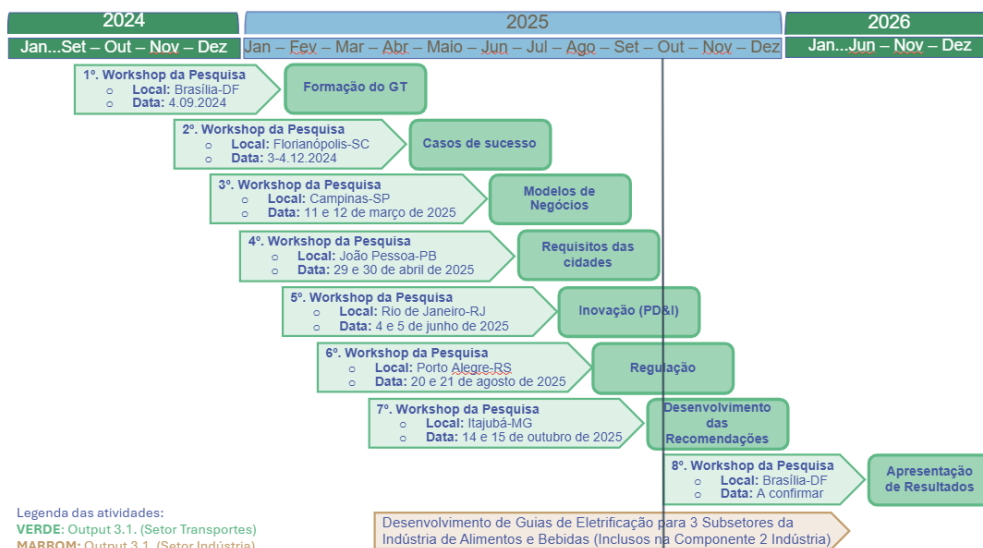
2024

Jan...Set – Out – Nov – Dez

2025

Jan – Fev – Mar – Abr – Maio – Jun – Jul – Ago – Set – Out – Nov – Dez

2026

Jan...Jun – Nov – Dez

1º. Workshop da Pesquisa
o Local: Brasília-DF
o Data: 4.09.2024

Formação do GT

2º. Workshop da Pesquisa
o Local: Florianópolis-SC
o Data: 3-4.12.2024

Casos de sucesso

3º. Workshop da Pesquisa
o Local: Campinas-SP
o Data: 11 e 12 de março de 2025

Modelos de Negócios

4º. Workshop da Pesquisa
o Local: João Pessoa-PB
o Data: 29 e 30 de abril de 2025

Requisitos das cidades

5º. Workshop da Pesquisa
o Local: Rio de Janeiro-RJ
o Data: 4 e 5 de junho de 2025

Inovação (PD&I)

6º. Workshop da Pesquisa
o Local: Porto Alegre-RS
o Data: 20 e 21 de agosto de 2025

Regulação

7º. Workshop da Pesquisa
o Local: Itajubá-MG
o Data: 14 e 15 de outubro de 2025

Desenvolvimento das Recomendações

8º. Workshop da Pesquisa
o Local: Brasília-DF
o Data: A confirmar

Apresentação de Resultados

Legenda das atividades:
VERDE: Output 3.1. (Setor Transportes)
MARROM: Output 3.1. (Setor Indústria)

Desenvolvimento de Guias de Eletrificação para 3 Subsetores da Indústria de Alimentos e Bebidas (Inclusos na Componente 2 Indústria)